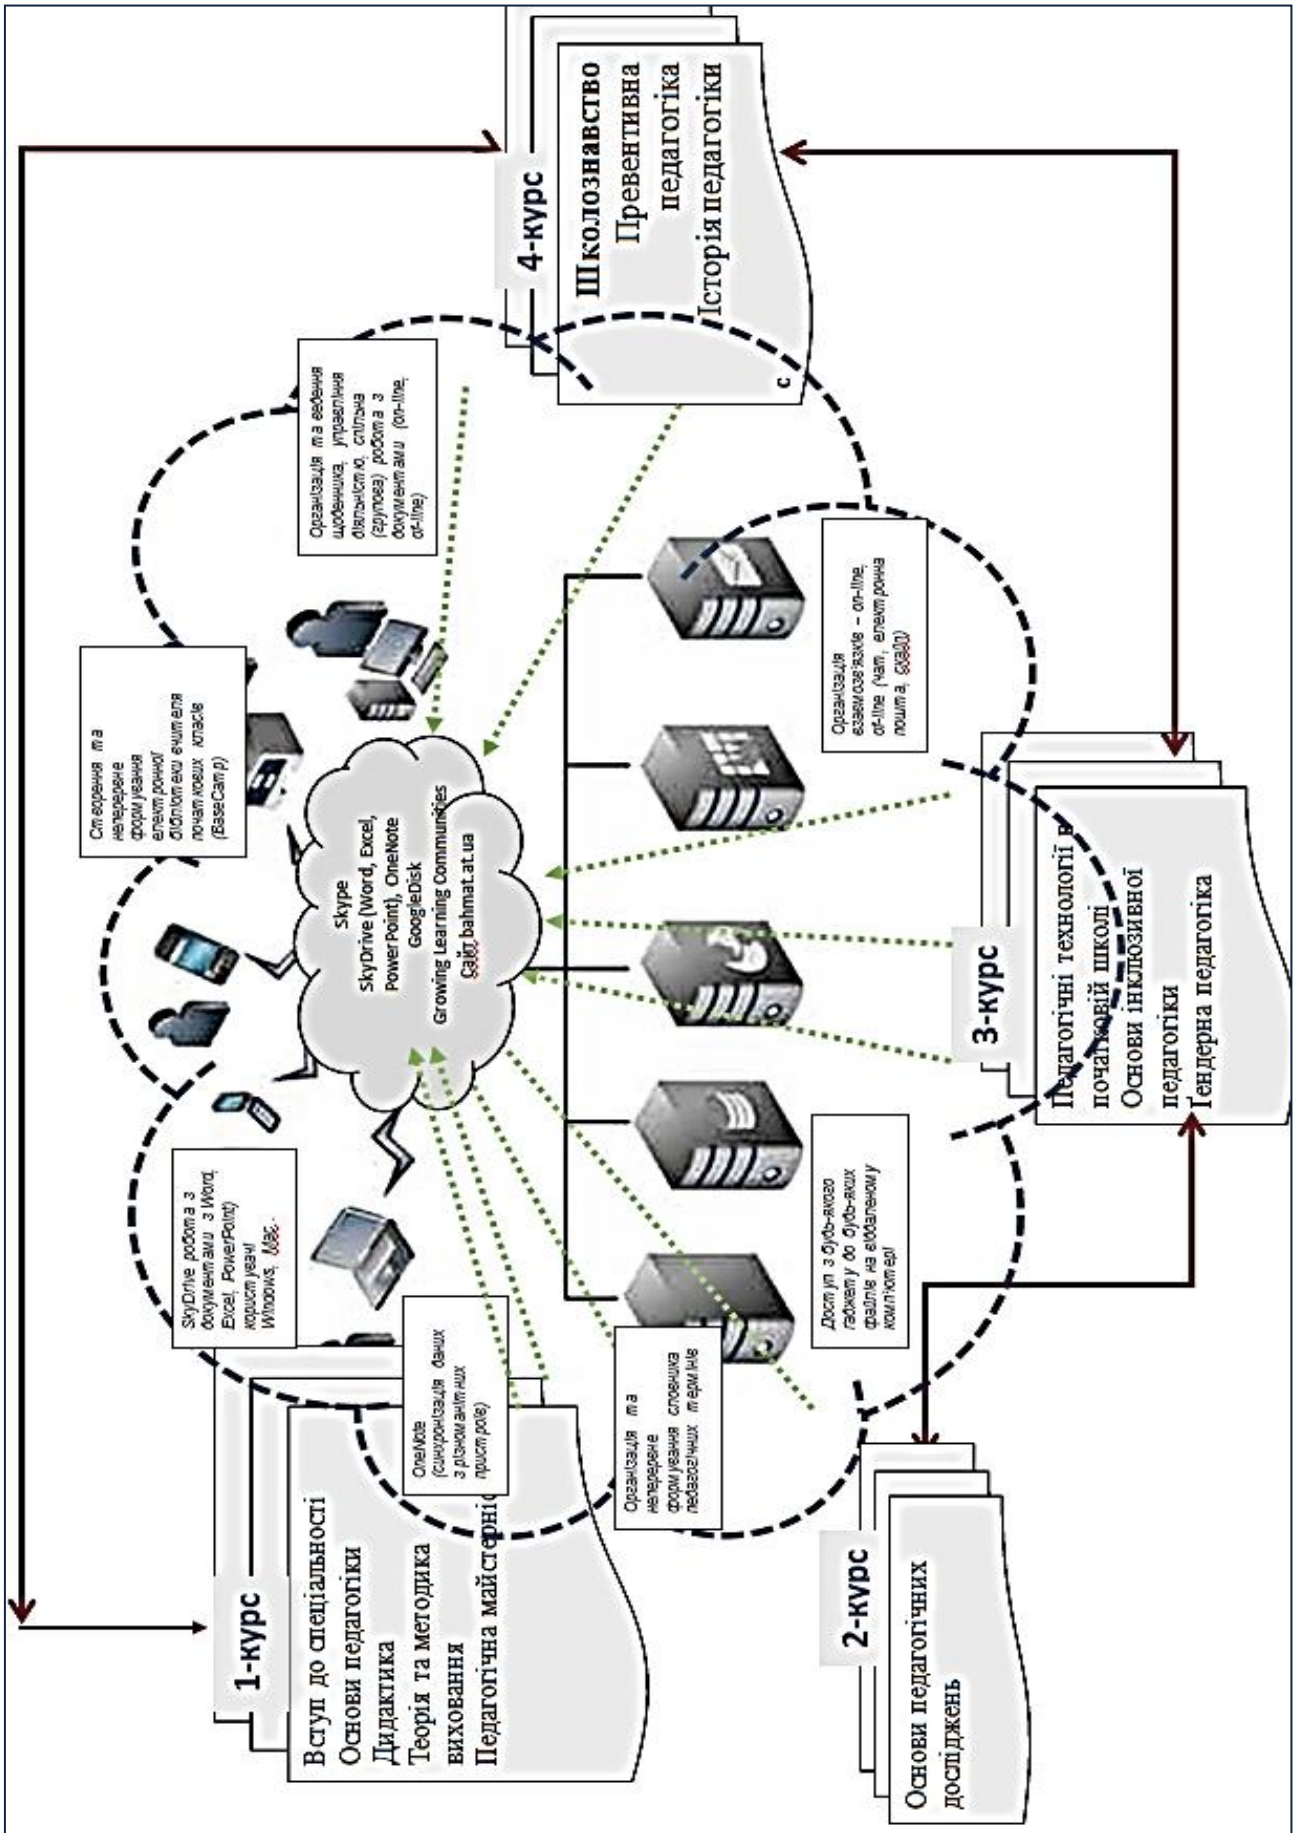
4-курс
Школознавство
Превентивна педагогіка
Історія педагогіки
с

Організація та ведення щоденника, управління діяльністю, спільна (групова) робота з документами (on-line, of-line)

Створення та непереве формування електронної бібліотеки вчителя початкових класів (BaseCamp)

Skype
SkyDrive (Word, Excel, PowerPoint), OneNote
GoogleDisk
Growing Learning Communities
Сайт bahmat.at.ua

Організація взаємозв'язків – on-line, of-line (чат, електронна пошта, skype)

SkyDrive робота з документами з Word, Excel, PowerPoint) користувачі Windows, Mac.

OneNote (синхронізація даних з різноманітних пристроїв)

Організація та неперерве формування словника педагогічних термінів

Доступ з будь-якого гаджету до будь-яких файлів на віддаленому комп'ютері

3-курс
Педагогічні технології в початковій школі
Основи інклюзивної педагогіки
Гендерна педагогіка

1-курс
Вступ до спеціальності
Основи педагогіки
Дидактика
Теорія та методика виховання
Педагогічна майстерність

2-курс
Основи педагогічних досліджень